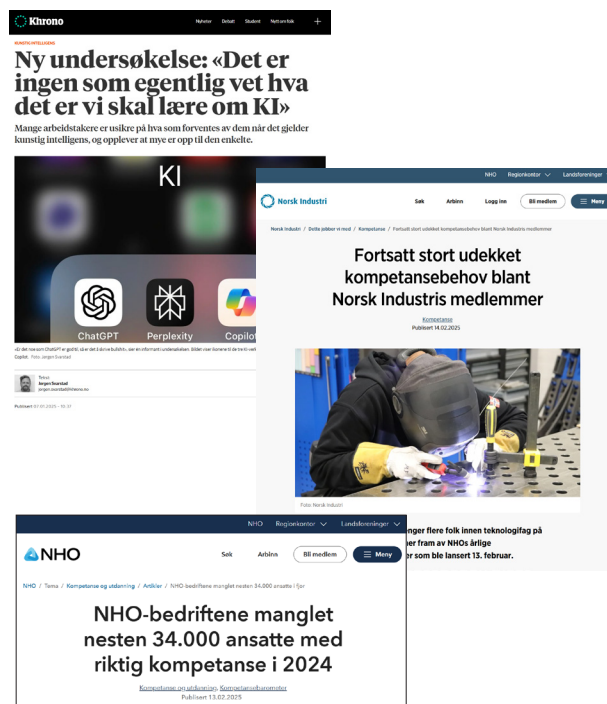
Khrono

Nyheter Debatt Student Nytt om folk

KUNSTIG INTELLIGENS

Ny undersøkelse: «Det er ingen som egentlig vet hva det er vi skal lære om KI»

Mange arbeidstakere er usikre på hva som forventes av dem når det gjelder kunstig intelligens, og opplever at mye er opp til den enkelte.

KI

ChatGPT Perplexity Copilot

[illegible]

Tekst
Jørgen Svarstad
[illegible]

Publisert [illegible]

NHO Regionkontor Landsforeninger

Norsk Industri Søk Arbinn Logg inn Bli medlem Meny

Norsk Industri / Dette jobber vi med / Kompetanse / Fortsatt stort udekket kompetansebehov blant Norsk Industris medlemmer

Fortsatt stort udekket kompetansebehov blant Norsk Industris medlemmer

Kompetanse
Publisert 14.02.2025

Foto: Norsk Industri

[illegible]enger flere folk innen teknologifag på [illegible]er fram av NHOs årlige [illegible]er som ble lansert 13. februar.

NHO Regionkontor Landsforeninger

NHO Søk Arbinn Bli medlem Meny

NHO / Tema / Kompetanse og utdanning / Artikler / NHO-bedriftene manglet nesten 34.000 ansatte i fjor

NHO-bedriftene manglet nesten 34.000 ansatte med riktig kompetanse i 2024

Kompetanse og utdanning, Kompetansebarometer
Publisert 13.02.2025